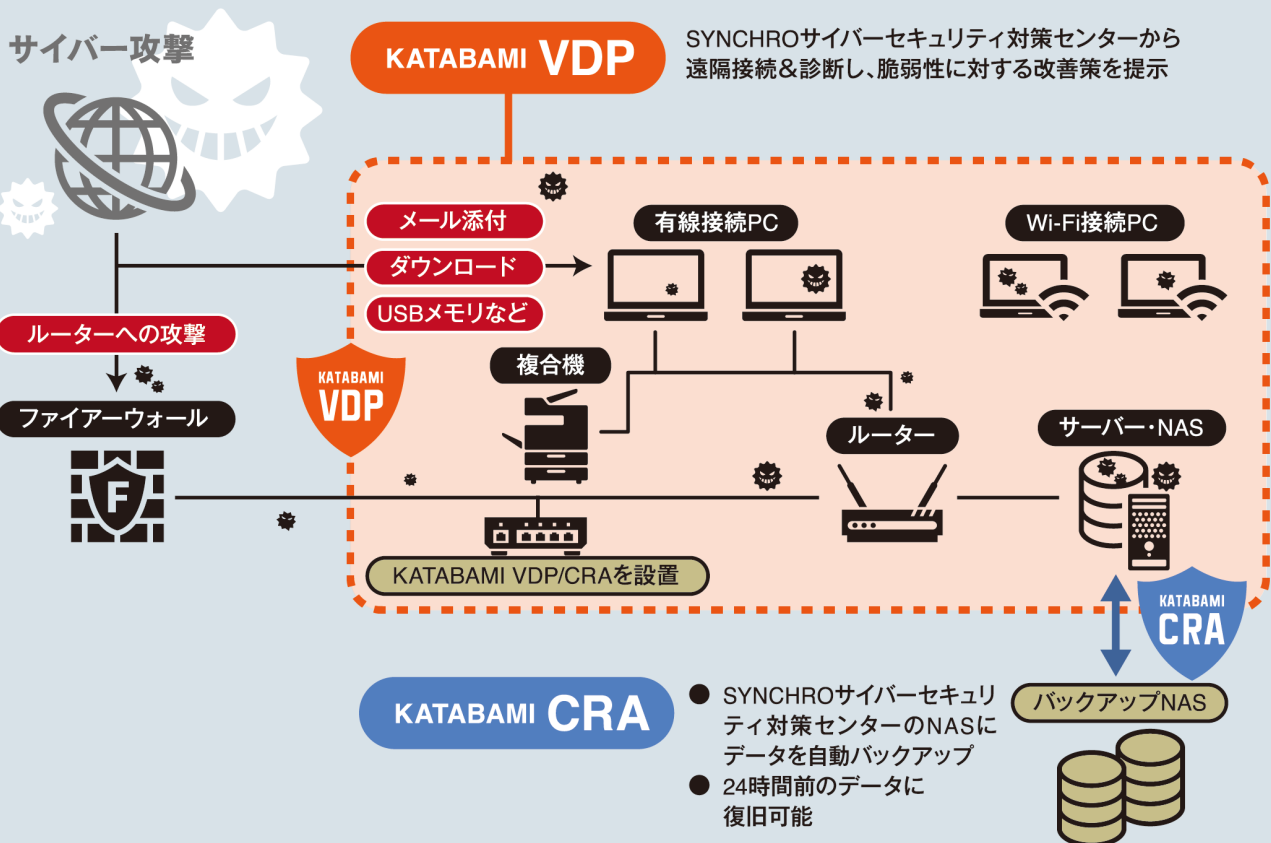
サイバー攻撃

KATABAMI VDP

SYNCHROサイバーセキュリティ対策センターから遠隔接続＆診断し、脆弱性に対する改善策を提示

メール添付
ダウンロード
USBメモリなど

有線接続PC

Wi-Fi接続PC

ルーターへの攻撃

KATABAMI VDP

複合機

ファイアーウォール

F

ルーター

サーバー・NAS

KATABAMI VDP/CRAを設置

KATABAMI CRA

KATABAMI CRA

● SYNCHROサイバーセキュリティ対策センターのNASにデータを自動バックアップ
● 24時間前のデータに復旧可能

バックアップNAS